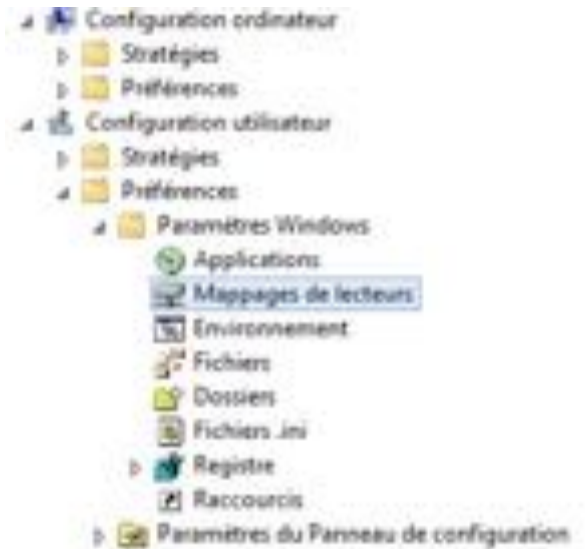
Configuration ordinateur
Stratégies
Préférences
Configuration utilisateur
Stratégies
Préférences
Paramètres Windows
Applications
Mappages de lecteurs
Environnement
Fichiers
Dossiers
Fichiers .ini
Registre
Raccourcis
Paramètres du Panneau de configuration